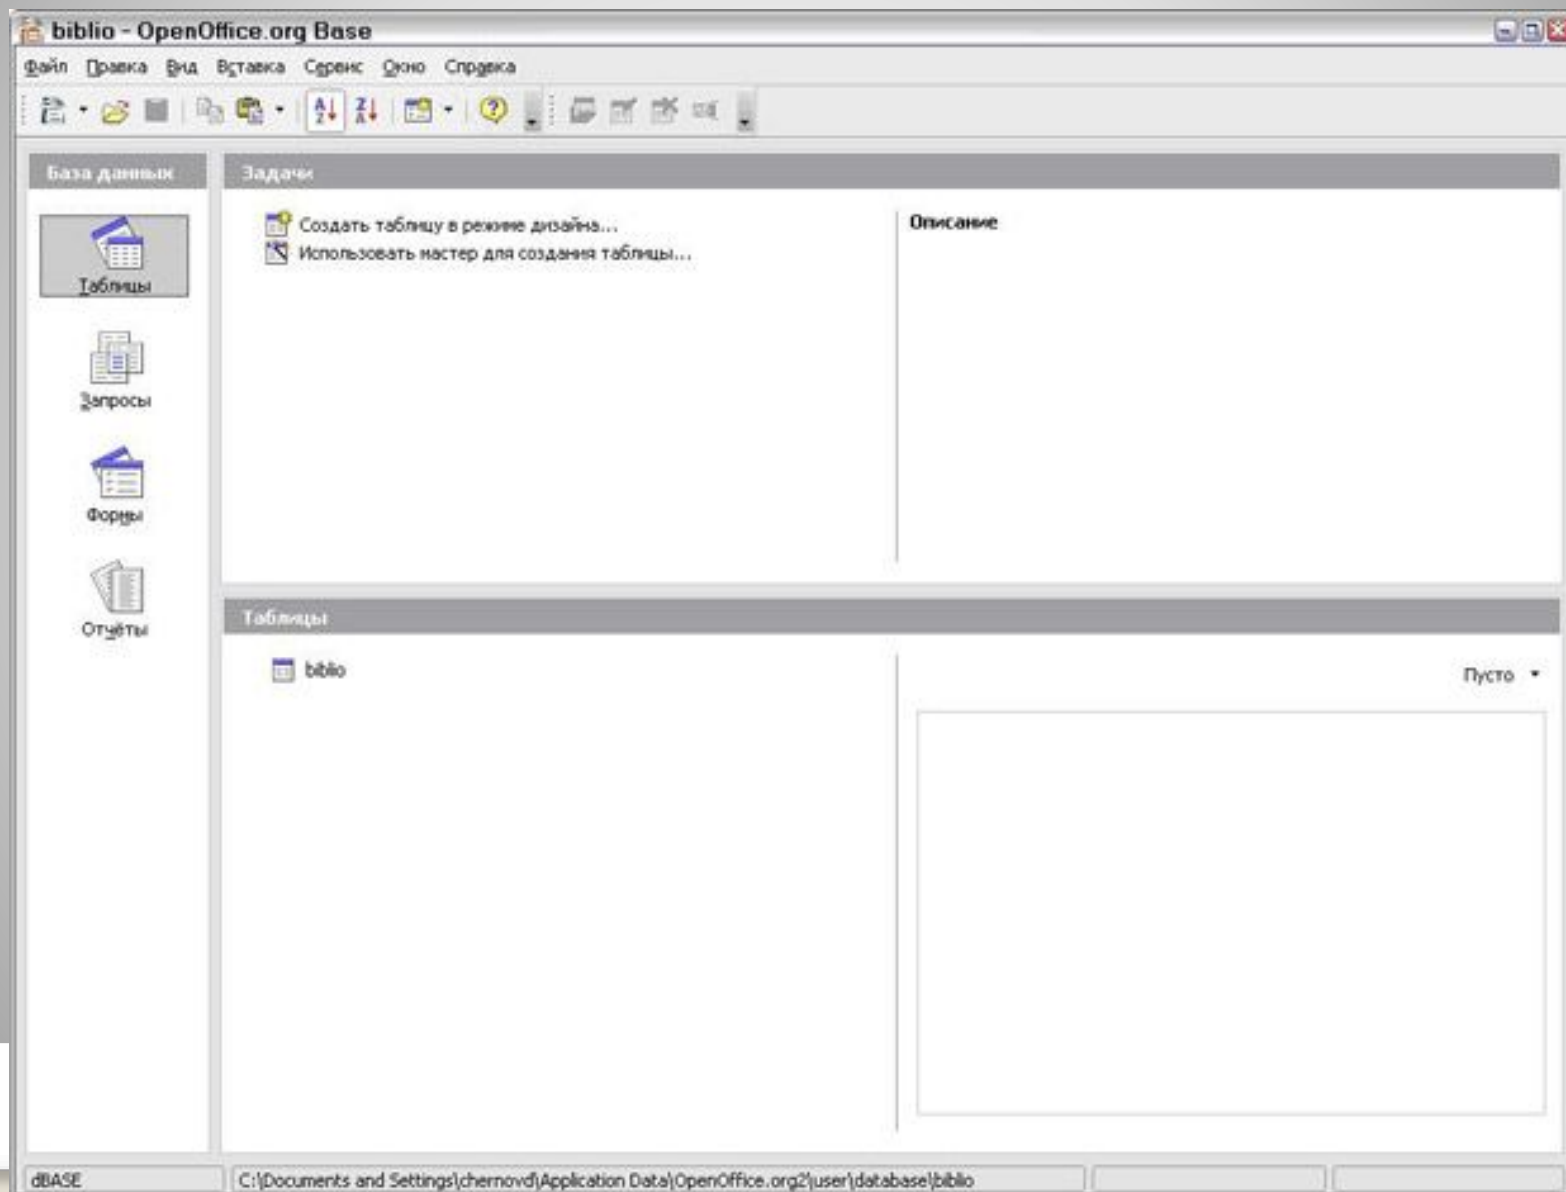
biblio - OpenOffice.org Base

Файл Правка Вид Вставка Сервис Окно Справка

База данных

Таблицы

Запросы

Формы

Отчёты

Задачи

Создать таблицу в режиме дизайна...
Использовать мастер для создания таблицы...

Описание

Таблицы

biblio

Пусто

dBASE
C:\Documents and Settings\chernovd\Application Data\OpenOffice.org2\user\database\biblio